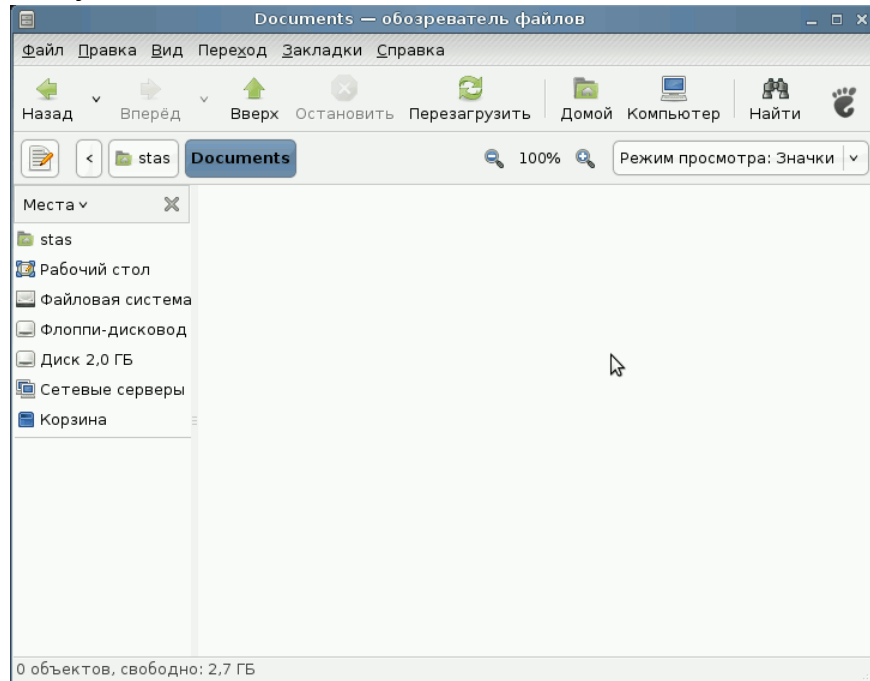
Documents — обозреватель файлов

Файл Правка Вид Переход Закладки Справка

Назад Вперёд Вверх Остановить Перезагрузить Домой Компьютер Найти

stas Documents 100% Режим просмотра: Значки

Места

stas
Рабочий стол
Файловая система
Флоппи-дисковод
Диск 2,0 ГБ
Сетевые серверы
Корзина

0 объектов, свободно: 2,7 ГБ